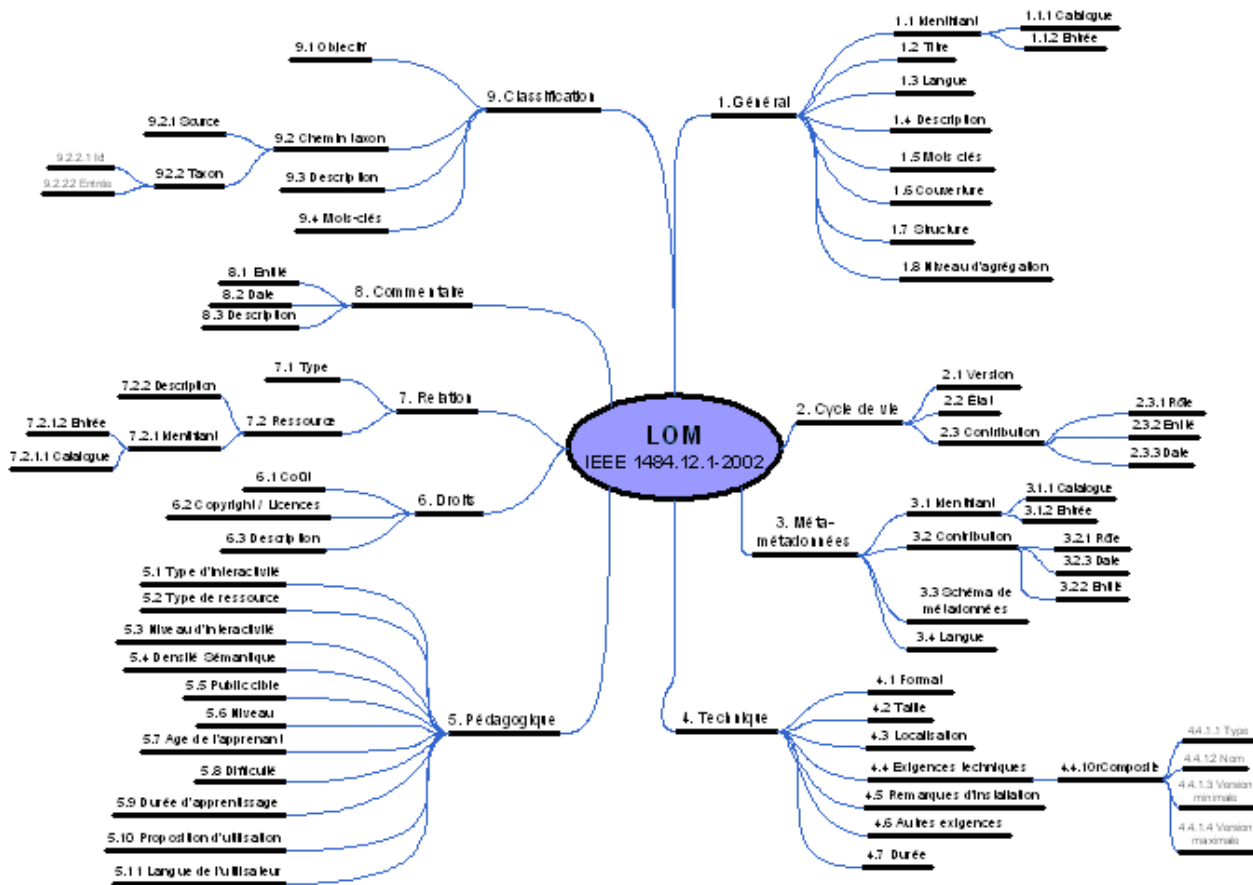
LOM
IEEE 1484.12.1-2002

1. Général
1.1 Identifiant
1.1.1 Catalogue
1.1.2 Entrée
1.2 Titre
1.3 Langue
1.4 Description
1.5 Mots clés
1.6 Couverture
1.7 Structure
1.8 Niveau d'agrégation

2. Cycle de vie
2.1 Version
2.2 État
2.3 Contribution
2.3.1 Rôle
2.3.2 Entité
2.3.3 Date

3. Méta-métadonnées
3.1 Identifiant
3.1.1 Catalogue
3.1.2 Entrée
3.2 Contribution
3.2.1 Rôle
3.2.3 Date
3.2.2 Entité
3.3 Schéma de métadonnées
3.4 Langue

4. Technique
4.1 Format
4.2 Taille
4.3 Localisation
4.4 Exigences techniques
4.4.1OrComposite
4.4.1.1 Type
4.4.1.2 Nom
4.4.1.3 Version minimale
4.4.1.4 Version maximale
4.5 Remarques d'installation
4.6 Autres exigences
4.7 Durée

5. Pédagogique
5.1 Type d'interactivité
5.2 Type de ressource
5.3 Niveau d'interactivité
5.4 Densité Sémantique
5.5 Public cible
5.6 Niveau
5.7 Age de l'apprenant
5.8 Difficulté
5.9 Durée d'apprentissage
5.10 Proposition d'utilisation
5.11 Langue de l'utilisateur

6. Droits
6.1 Coût
6.2 Copyright / Licences
6.3 Description

7. Relation
7.1 Type
7.2 Ressource
7.2.2 Description
7.2.1 Identifiant
7.2.1.2 Entrée
7.2.1.1 Catalogue

8. Commentaire
8.1 Entité
8.2 Date
8.3 Description

9. Classification
9.1 Objectif
9.2 Chemin taxon
9.2.1 Source
9.2.2 Taxon
9.2.2.1 Id
9.2.2.2 Entrée
9.3 Description
9.4 Mots-clés